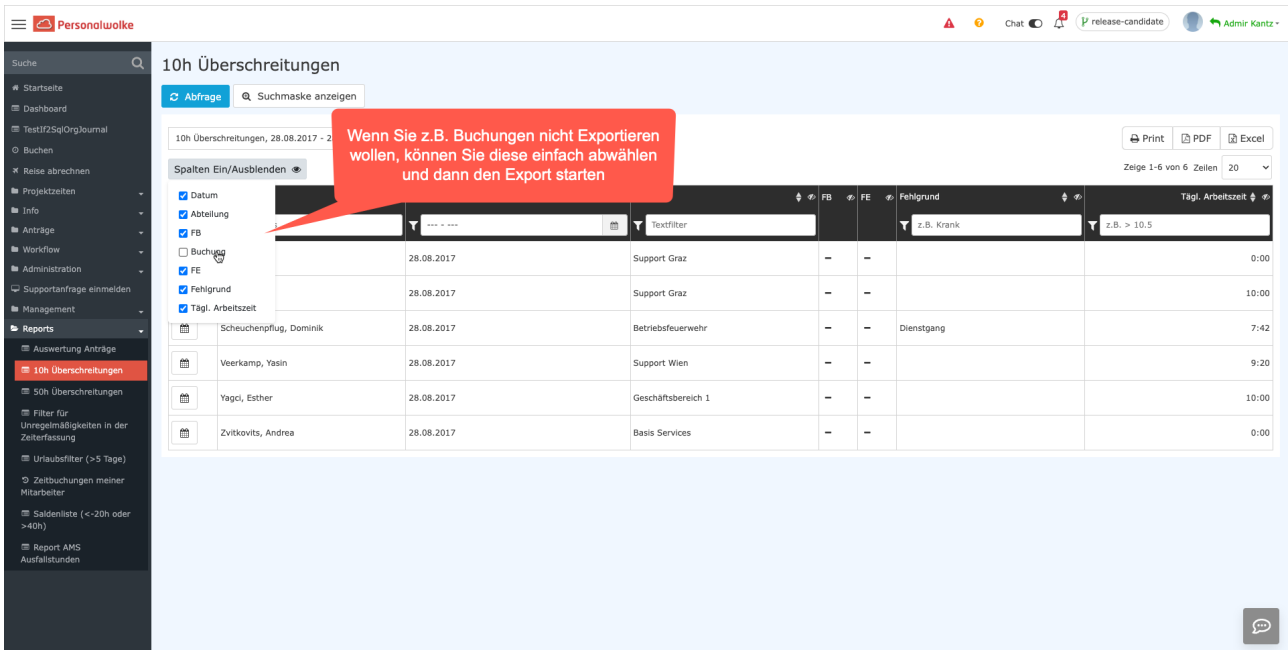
Personalwolke

Chat 4 release-candidate Admir Kantz

Suche
Startseite
Dashboard
TestIf2SqlOrgJournal
Buchen
Reise abrechnen
Projektzeiten
Info
Anträge
Workflow
Administration
Supportanfrage einmelden
Management
Reports
Auswertung Anträge
10h Überschreitungen
50h Überschreitungen
Filter für Unregelmäßigkeiten in der Zeiterfassung
Urlaubsfilter (>5 Tage)
Zeitbuchungen meiner Mitarbeiter
Saldenliste (<-20h oder >40h)
Report AMS Ausfallstunden

10h Überschreitungen

Abfrage Suchmaske anzeigen

10h Überschreitungen, 28.08.2017 - 2

Wenn Sie z.B. Buchungen nicht Exportieren wollen, können Sie diese einfach abwählen und dann den Export starten

Print PDF Excel

Spalten Ein/Ausblenden

Zeige 1-6 von 6 Zeilen 20

Datum
Abteilung
FB
Buchung
FE
Fehlgrund
Tägl. Arbeitszeit

| | | | | FB | FE | Fehlgrund | Tägl. Arbeitszeit |
|---|---|---|---|---|---|---|---|
| | | --- - --- | Textfilter | | | z.B. Krank | z.B. > 10.5 |
| | | 28.08.2017 | Support Graz | – | – | | 0:00 |
| | | 28.08.2017 | Support Graz | – | – | | 10:00 |
| | Scheuchenpflug, Dominik | 28.08.2017 | Betriebsfeuerwehr | – | – | Dienstgang | 7:42 |
| | Veerkamp, Yasin | 28.08.2017 | Support Wien | – | – | | 9:20 |
| | Yagci, Esther | 28.08.2017 | Geschäftsbereich 1 | – | – | | 10:00 |
| | Zvitkovits, Andrea | 28.08.2017 | Basis Services | – | – | | 0:00 |